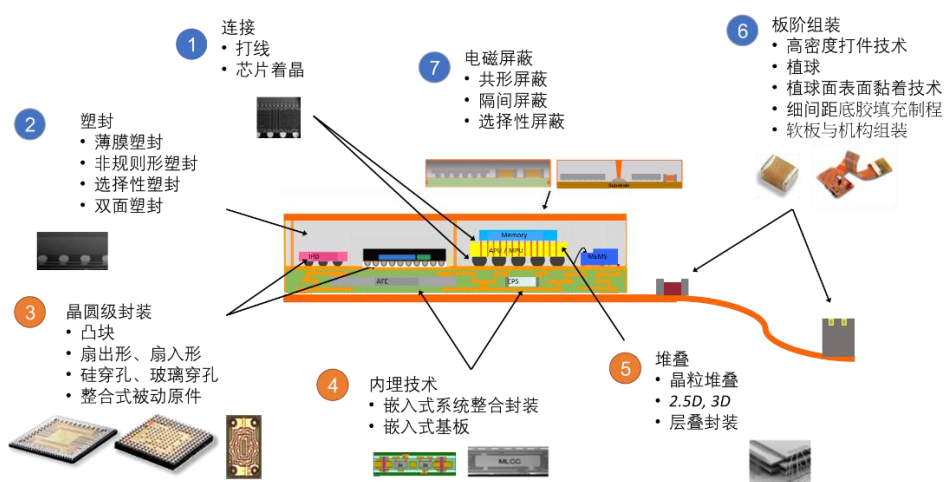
1
连接
• 打线
• 芯片着晶

2
塑封
• 薄膜塑封
• 非规则形塑封
• 选择性塑封
• 双面塑封

7
电磁屏蔽
• 共形屏蔽
• 隔间屏蔽
• 选择性屏蔽

6
板阶组装
• 高密度打件技术
• 植球
• 植球面表面黏着技术
• 细间距底胶填充制程
• 软板与机构组装

Substrate

Memory
IPD
AP主 / NPU
MeMS
AFE
CPS

3
晶圆级封装
• 凸块
• 扇出形、扇入形
• 硅穿孔、玻璃穿孔
• 整合式被动原件

4
内埋技术
• 嵌入式系统整合封装
• 嵌入式基板

MLCC

5
堆叠
• 晶粒堆叠
• 2.5D, 3D
• 层叠封装